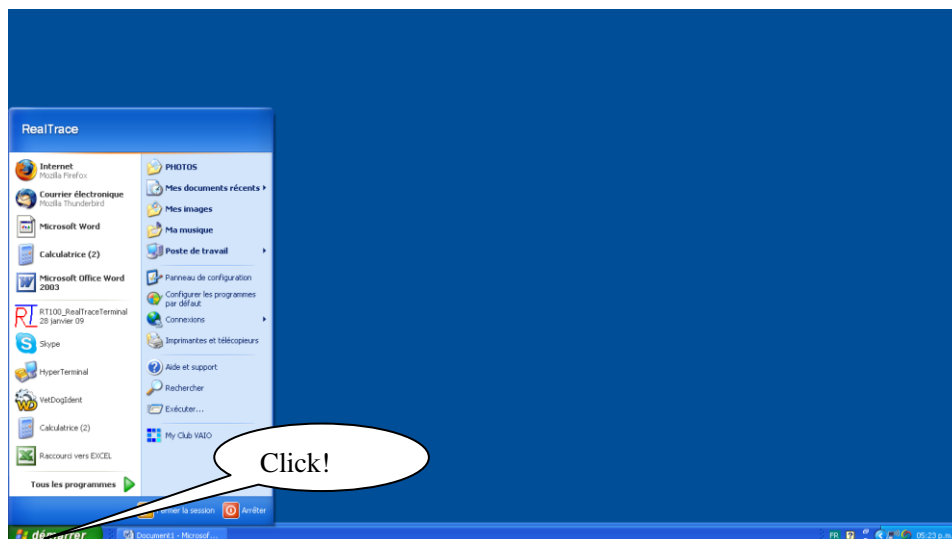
RealTrace

Internet
Mozilla Firefox

Courrier électronique
Mozilla Thunderbird

Microsoft Word

Calculatrice (2)

Microsoft Office Word 2003

RT100_RealTraceTerminal
28 janvier 09

Skype

HyperTerminal

VetDogIdent

Calculatrice (2)

Raccourci vers EXCEL

Tous les programmes

PHOTOS

Mes documents récents

Mes images

Ma musique

Poste de travail

Panneau de configuration

Configurer les programmes par défaut

Connexions

Imprimantes et télécopieurs

Aide et support

Rechercher

Exécuter...

My Club VAIO

Click!

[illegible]rmer la session

Arrêter

démarrer

Document1 - Microsof...

FR

05:23 p.m